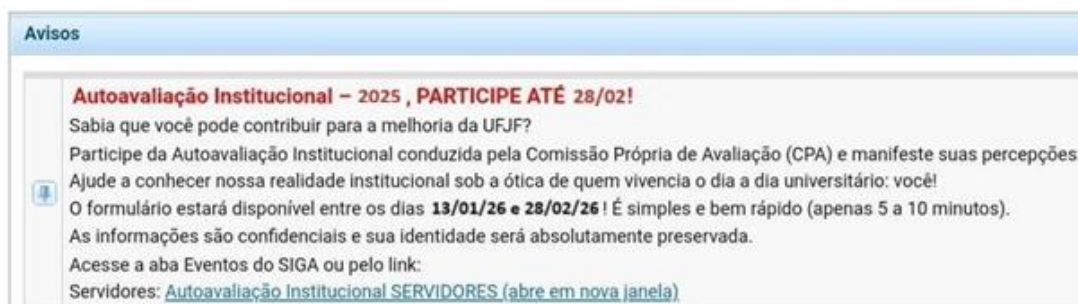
Avisos

Autoavaliação Institucional – 2025 , PARTICIPE ATÉ 28/02!
Sabia que você pode contribuir para a melhoria da UFJF?
Participe da Autoavaliação Institucional conduzida pela Comissão Própria de Avaliação (CPA) e manifeste suas percepções
Ajude a conhecer nossa realidade institucional sob a ótica de quem vivencia o dia a dia universitário: você!
O formulário estará disponível entre os dias 13/01/26 e 28/02/26 ! É simples e bem rápido (apenas 5 a 10 minutos).
As informações são confidenciais e sua identidade será absolutamente preservada.
Acesse a aba Eventos do SIGA ou pelo link:
Servidores: Autoavaliação Institucional SERVIDORES (abre em nova janela)